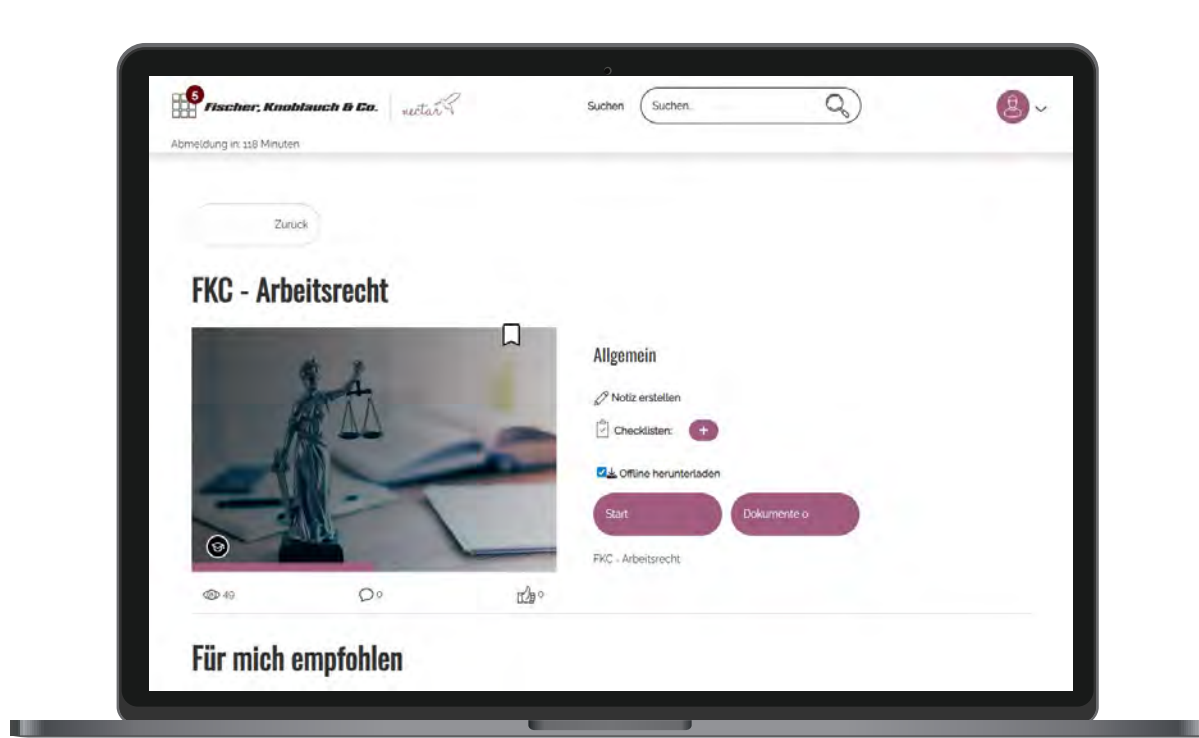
5 Fischer, Knoblauch & Co. nectar

Suchen Suchen..

Abmeldung in: 118 Minuten

Zurück

FKC - Arbeitsrecht

Allgemein

Notiz erstellen

Checklisten: +

Offline herunterladen

Start

Dokumente 0

FKC - Arbeitsrecht

49 0 0

Für mich empfohlen